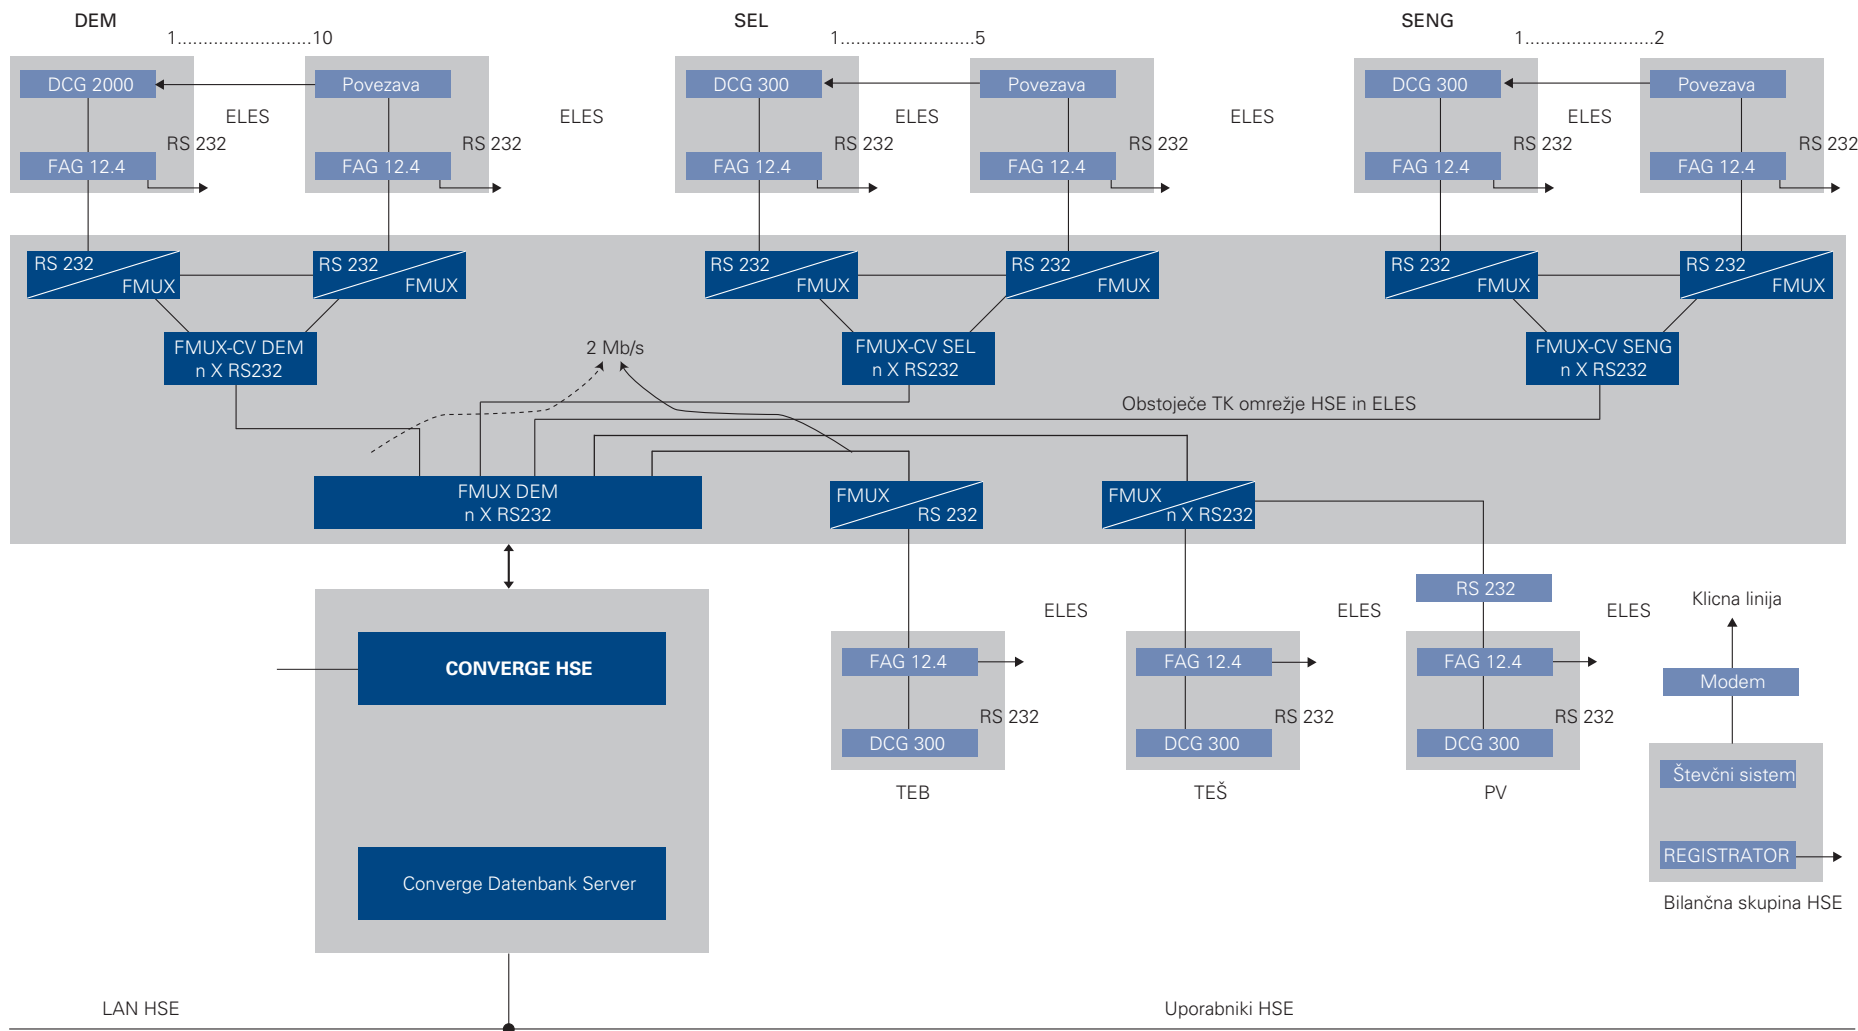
DEM
1.........................10
DCG 2000
Povezava
ELES
ELES
RS 232
RS 232
FAG 12.4
FAG 12.4

SEL
1.........................5
DCG 300
Povezava
ELES
ELES
RS 232
RS 232
FAG 12.4
FAG 12.4

SENG
1.........................2
DCG 300
Povezava
ELES
RS 232
RS 232
FAG 12.4
FAG 12.4

RS 232
FMUX
RS 232
FMUX
RS 232
FMUX
RS 232
FMUX
RS 232
FMUX
RS 232
FMUX

FMUX-CV DEM
n X RS232
2 Mb/s
FMUX-CV SEL
n X RS232
FMUX-CV SENG
n X RS232
Obstoječe TK omrežje HSE in ELES

FMUX DEM
n X RS232
FMUX
RS 232
FMUX
n X RS232

CONVERGE HSE
Converge Datenbank Server

ELES
FAG 12.4
RS 232
DCG 300
TEB

ELES
FAG 12.4
RS 232
DCG 300
TEŠ

RS 232
ELES
FAG 12.4
RS 232
DCG 300
PV

Klicna linija
Modem
Števčni sistem
REGISTRATOR
Bilančna skupina HSE

LAN HSE
Uporabniki HSE